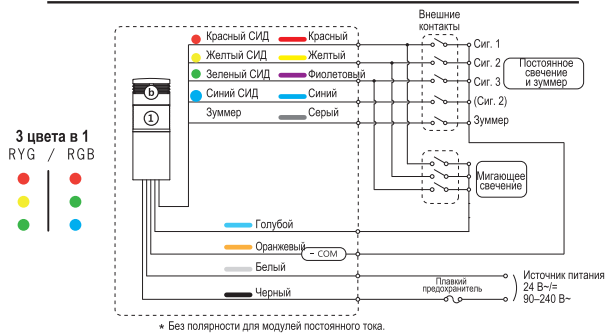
Внешние контакты

Красный СИД Красный
Желтый СИД Желтый
Зеленый СИД Фиолетовый
Синий СИД Синий
Зуммер Серый

Сиг. 1
Сиг. 2
Сиг. 3
(Сиг. 2)
Зуммер

Постоянное свечение и зуммер

Мигающее свечение

3 цвета в 1
RYG / RGB

b
1

Голубой
Оранжевый
– COM
Белый
Черный

Плавкий предохранитель

Источник питания
24 В~/=
90–240 В~

* Без полярности для модулей постоянного тока.